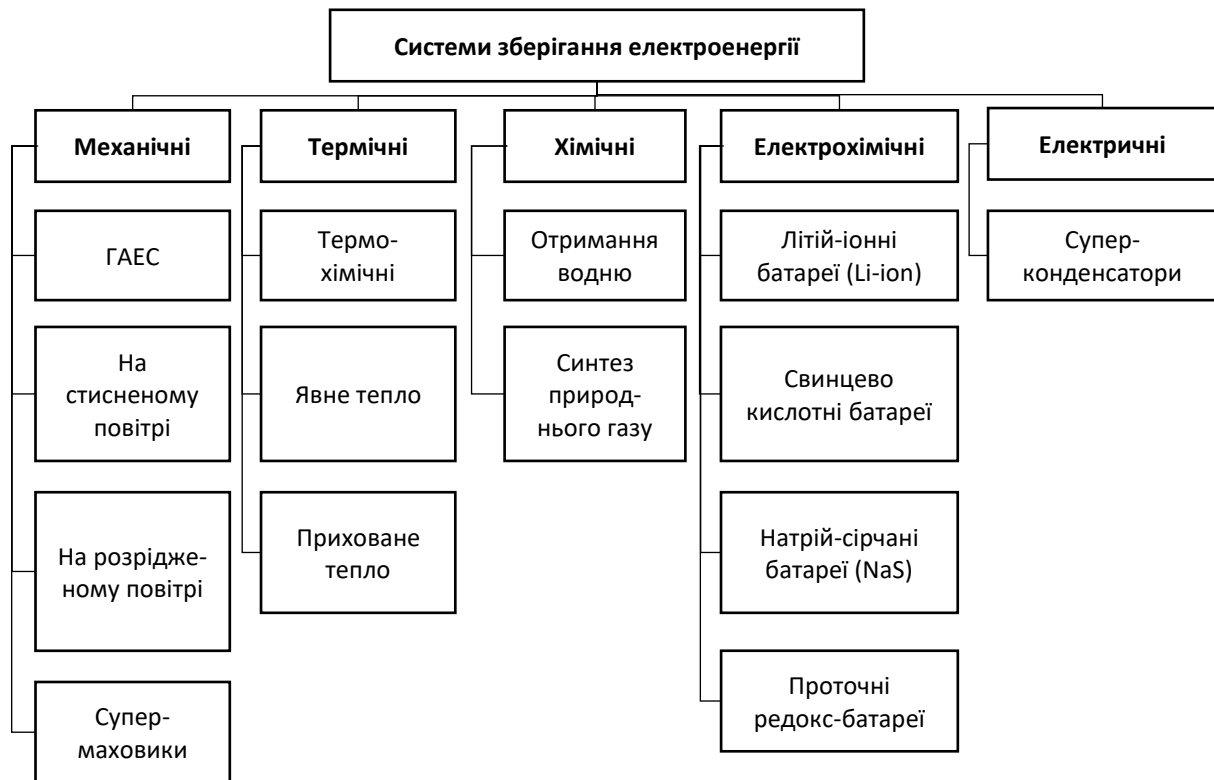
Системи зберігання електроенергії

Механічні

ГАЕС

На стисненому повітрі

На розрідженому повітрі

Супермаховики

Термічні

Термохімічні

Явне тепло

Приховане тепло

Хімічні

Отримання водню

Синтез природного газу

Електрохімічні

Літій-іонні батареї (Li-ion)

Свинцево кислотні батареї

Натрій-сірчані батареї (NaS)

Проточні редокс-батареї

Електричні

Суперконденсатори